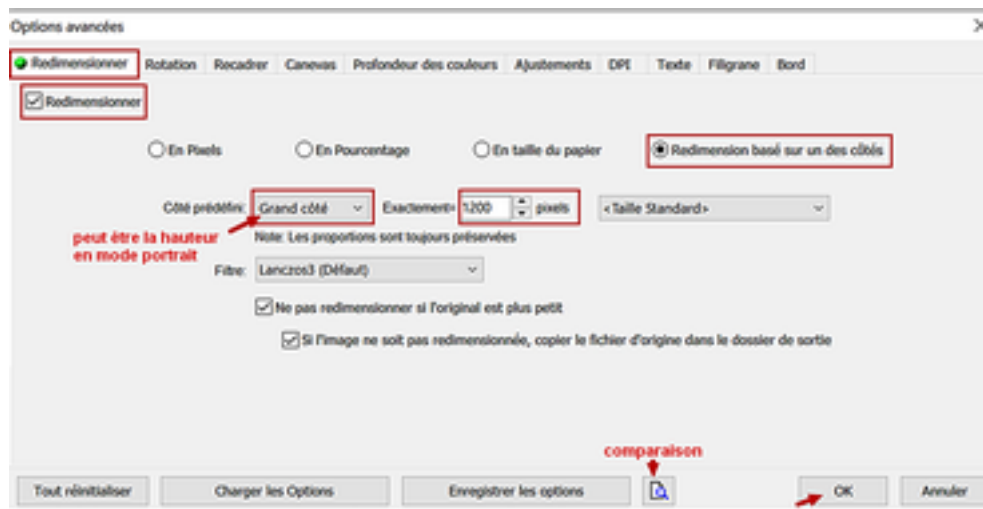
Options avancées

Redimensionner | Rotation | Recadrer | Canevas | Profondeur des couleurs | Ajustements | DPI | Texte | Filigrane | Bord

Redimensionner

En Pixels
En Pourcentage
En taille du papier
Redimension basé sur un des côtés

Côté prédéfini: Grand côté
Exactement= 1200 pixels
<Taille Standard>

peut être la hauteur en mode portrait

Note: Les proportions sont toujours préservées

Filtre: Lanczos3 (Défaut)

Ne pas redimensionner si l'original est plus petit

Si l'image ne soit pas redimensionnée, copier le fichier d'origine dans le dossier de sortie

comparaison

Tout réinitialiser | Charger les Options | Enregistrer les options | OK | Annuler